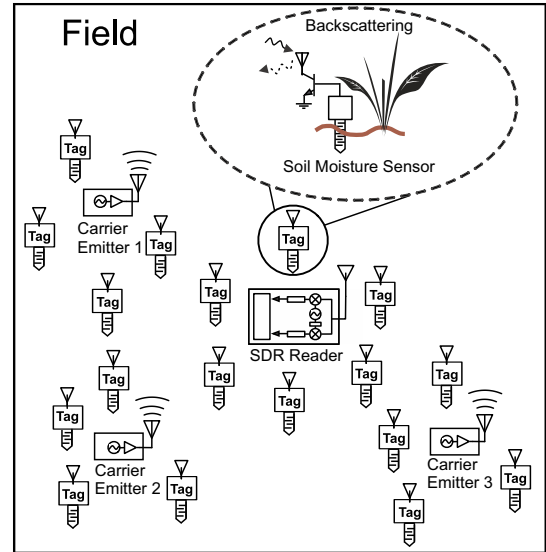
Field

Backscattering

Soil Moisture Sensor

Tag

Tag

Carrier Emitter 1

Tag

Tag

Tag

Tag

Tag

SDR Reader

Tag

Tag

Tag

Tag

Tag

Tag

Tag

Tag

Carrier Emitter 2

Tag

Tag

Carrier Emitter 3

Tag

Tag